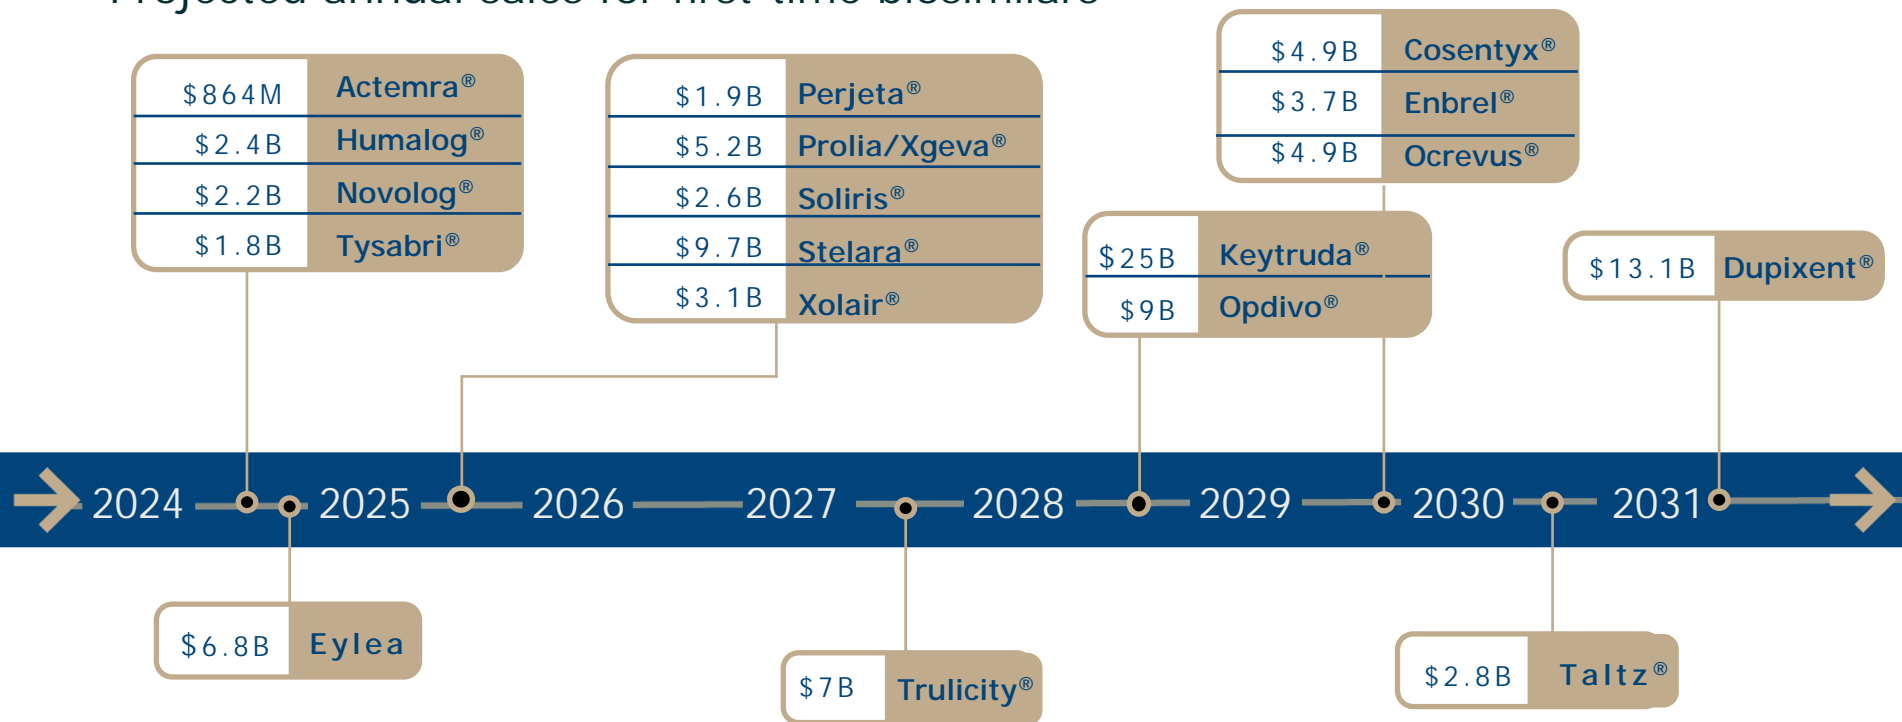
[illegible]

| $864M | Actemra® |
|---|---|
| $2.4B | Humalog® |
| $2.2B | Novolog® |
| $1.8B | Tysabri® |

| $1.9B | Perjeta® |
|---|---|
| $5.2B | Prolia/Xgeva® |
| $2.6B | Soliris® |
| $9.7B | Stelara® |
| $3.1B | Xolair® |

| $4.9B | Cosentyx® |
|---|---|
| $3.7B | Enbrel® |
| $4.9B | Ocrevus® |

| $25B | Keytruda® |
|---|---|
| $9B | Opdivo® |

$13.1B Dupixent®

2024 2025 2026 2027 2028 2029 2030 2031

$6.8B Eylea

$7B Trulicity®

$2.8B Taltz®